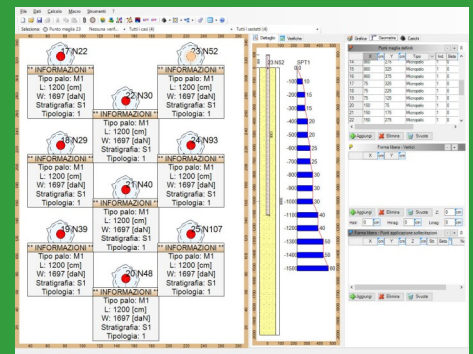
File Dati Calcolo Macro Strumenti ?

Selezione: Punto maglia 23 Nessuna verifi... Tutti i casi (4) Tutti i pozzetti (4)

17 N22
** INFORMAZIONI **
Tipo palo: M1
L: 1200 [cm]
W: 1697 [daN]
Stratigrafia: S1
Tipologia: 1

23 N52
** INFORMAZIONI **
Tipo palo: M1
L: 1200 [cm]
W: 1697 [daN]
Stratigrafia: S1
Tipologia: 1

22 N30
** INFORMAZIONI **
Tipo palo: M1
L: 1200 [cm]
W: 1697 [daN]
Stratigrafia: S1
Tipologia: 1

18 N29
** INFORMAZIONI **
Tipo palo: M1
L: 1200 [cm]
W: 1697 [daN]
Stratigrafia: S1
Tipologia: 1

24 N93
** INFORMAZIONI **
Tipo palo: M1
L: 1200 [cm]
W: 1697 [daN]
Stratigrafia: S1
Tipologia: 1

21 N40
** INFORMAZIONI **
Tipo palo: M1
L: 1200 [cm]
W: 1697 [daN]
Stratigrafia: S1
Tipologia: 1

19 N39
** INFORMAZIONI **
Tipo palo: M1
L: 1200 [cm]
W: 1697 [daN]
Stratigrafia: S1
Tipologia: 1

25 N107
** INFORMAZIONI **
Tipo palo: M1
L: 1200 [cm]
W: 1697 [daN]
Stratigrafia: S1
Tipologia: 1

20 N48
** INFORMAZIONI **
Tipo palo: M1
L: 1200 [cm]
W: 1697 [daN]
Stratigrafia: S1
Tipologia: 1

Dettaglio Verifiche

23 N52 SPT1
0.0
-100 15
-200 15
-300 20
-400 20
-500 25
-600 30
-700 30
-800 30
-900 30
-1000 35
-1100 40
-1200 40
-1300 50
-1400 50
-1500 60

Grafica Geometria Carichi

Punti maglia definiti

| N° | X [cm] | Y [cm] | Tipo | Str | Ind | Beta |
|---|---|---|---|---|---|---|
| 14 | 360 | 375 | Micropalo | 1 | 0 | |
| 15 | 360 | 325 | Micropalo | 1 | 0 | |
| 16 | 360 | 375 | Micropalo | 1 | 0 | |
| 17 | 75 | 75 | Micropalo | 1 | 0 | |
| 18 | 75 | 225 | Micropalo | 1 | 0 | |
| 19 | 75 | 375 | Micropalo | 1 | 0 | |
| 20 | 150 | 75 | Micropalo | 1 | 0 | |
| 21 | 150 | 175 | Micropalo | 1 | 0 | |
| 22 | 150 | 275 | Micropalo | 1 | 0 | |

Aggiungi Elimina Sposta

Forma libera - Vertici

X [cm] Y [cm]

Aggiungi Elimina Sposta Z: 0 [cm]

Aggiungi Elimina Sposta

Forma libera - Punti applicazione sollecitazioni

X [cm] Y [cm] Z [cm] Sn Sollc %

Aggiungi Elimina Sposta